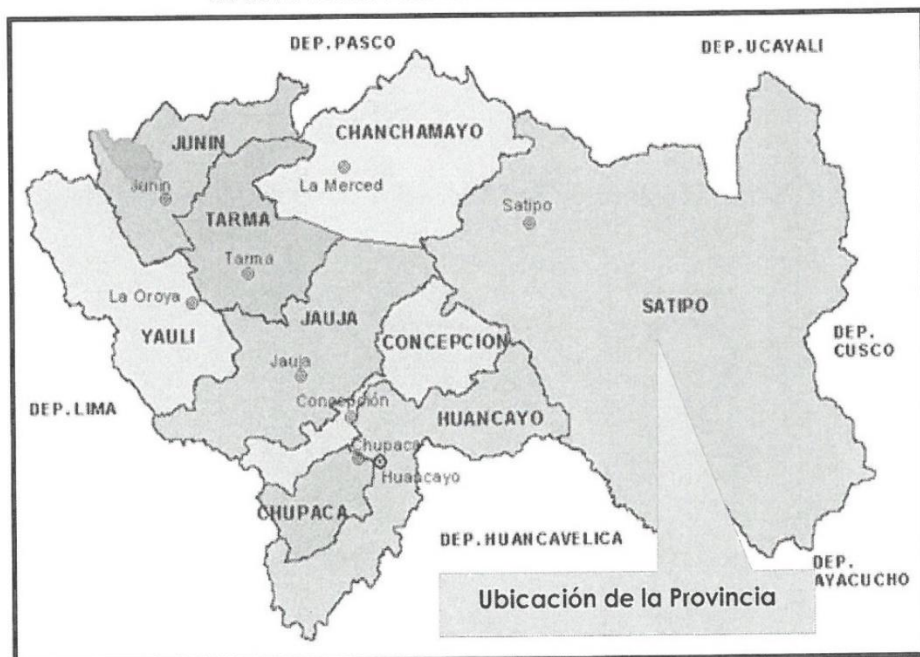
DEP.PASCO

DEP.UCAYALI

JUNIN

CHANCHAMAYO

Junin

La Merced

TARMA

Satipo

Tarma

La Oroya

SATIPO

YAULI

JAUJA

CONCEPCION

DEP. CUSCO

Jauja

DEP.LIMA

Concepción

HUANCAYO

Chupaca

Huancayo

CHUPACA

DEP.HUANCAVELICA

DEP. AYACUCHO

Ubicación de la Provincia